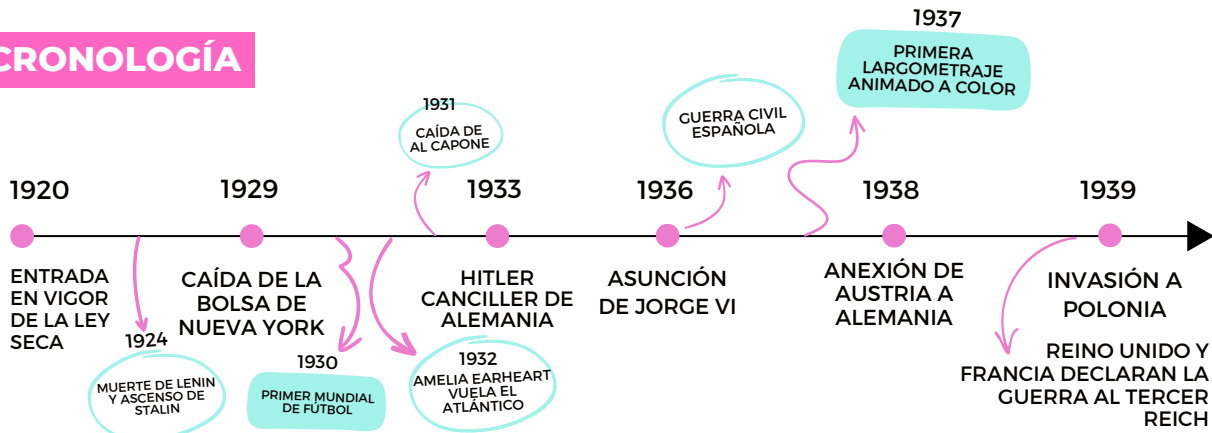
CRONOLOGÍA

1937
PRIMERA LARGOMETRAJE ANIMADO A COLOR

1931
CAÍDA DE AL CAPONE

GUERRA CIVIL ESPAÑOLA

1920
ENTRADA EN VIGOR DE LA LEY SECA

1924
MUERTE DE LENIN Y ASCENSO DE STALIN

1929
CAÍDA DE LA BOLSA DE NUEVA YORK

1930
PRIMER MUNDIAL DE FÚTBOL

1932
AMELIA EARHEART VUELA EL ATLÁNTICO

1933
HITLER CANCILLER DE ALEMANIA

1936
ASUNCIÓN DE JORGE VI

1938
ANEXIÓN DE AUSTRIA A ALEMANIA

1939
INVASIÓN A POLONIA

REINO UNIDO Y FRANCIA DECLARAN LA GUERRA AL TERCER REICH